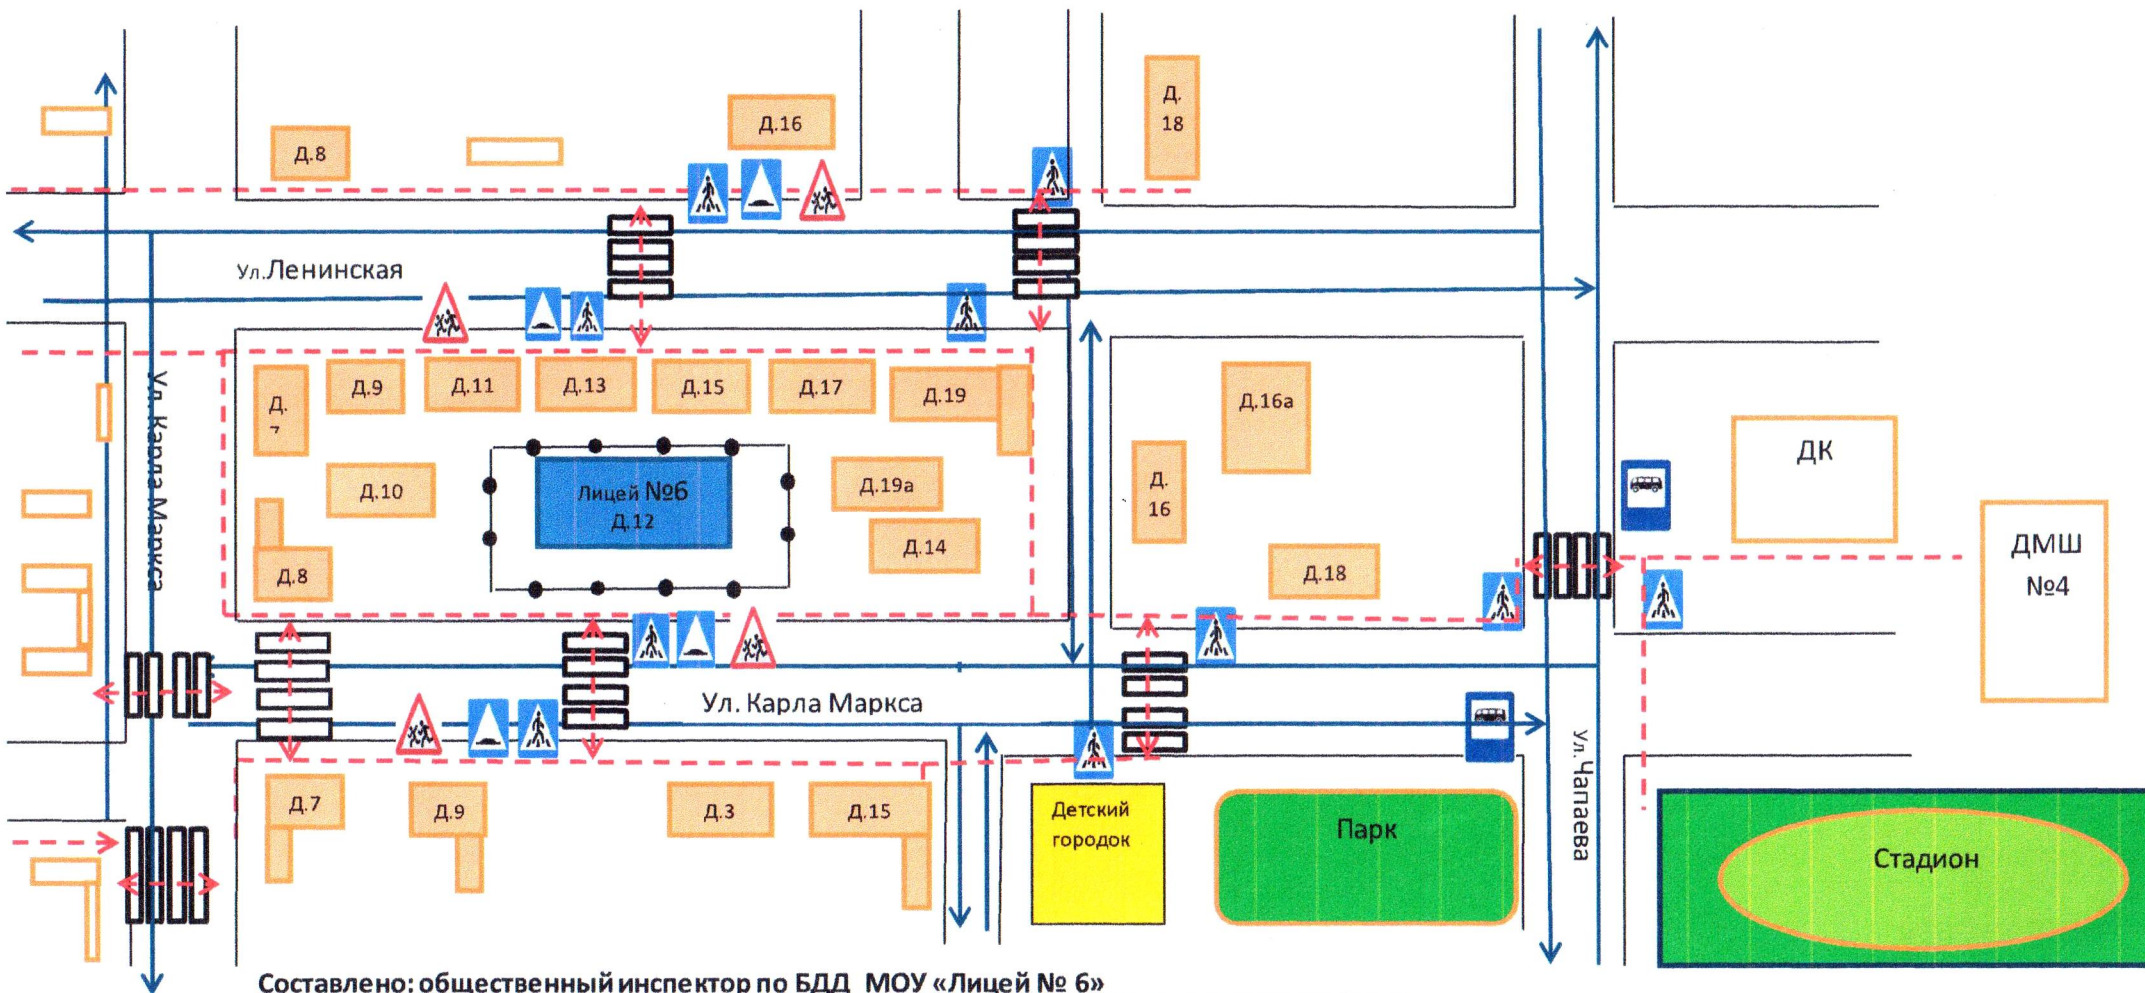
Д.8

Д.16

Д. 18

Ул.Ленинская

Ул. Карла Маркса

Д. 7

Д.9

Д.11

Д.13

Д.15

Д.17

Д.19

Д.16а

Д.10

Лицей №6 Д.12

Д.19а

Д. 16

ДК

Д.14

Д.8

Д.18

ДМШ №4

Ул. Карла Маркса

Ул. Чапаева

Д.7

Д.9

Д.3

Д.15

Детский городок

Парк

Стадион

Составлено: общественный инспектор по БДД МОУ «Лицей № 6»